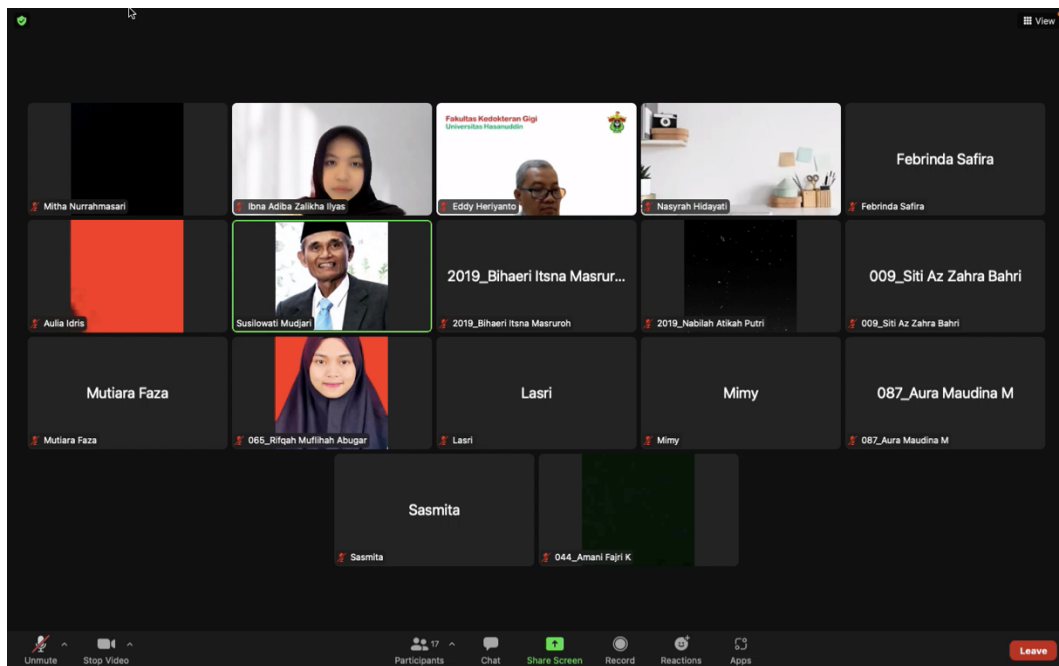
View

Mitha Nurrahmasari

Ibna Adiba Zalikha Ilyas

Fakultas Kedokteran Gigi
Universitas Hasanuddin

Eddy Heriyanto

Nasyrah Hidayati

Febrinda Safira

Febrinda Safira

Aulia Idris

Susilowati Mudjari

2019_Bihaeri Itsna Masrur...

2019_Bihaeri Itsna Masruroh

2019_Nabilah Atikah Putri

009_Siti Az Zahra Bahri

009_Siti Az Zahra Bahri

Mutiara Faza

Mutiara Faza

065_Rifqah Muflihah Abugar

Lasri

Lasri

Mimy

Mimy

087_Aura Maudina M

087_Aura Maudina M

Sasmita

Sasmita

044_Amani Fajri K

Unmute

Stop Video

17

Participants

Chat

Share Screen

Record

Reactions

Apps

Leave